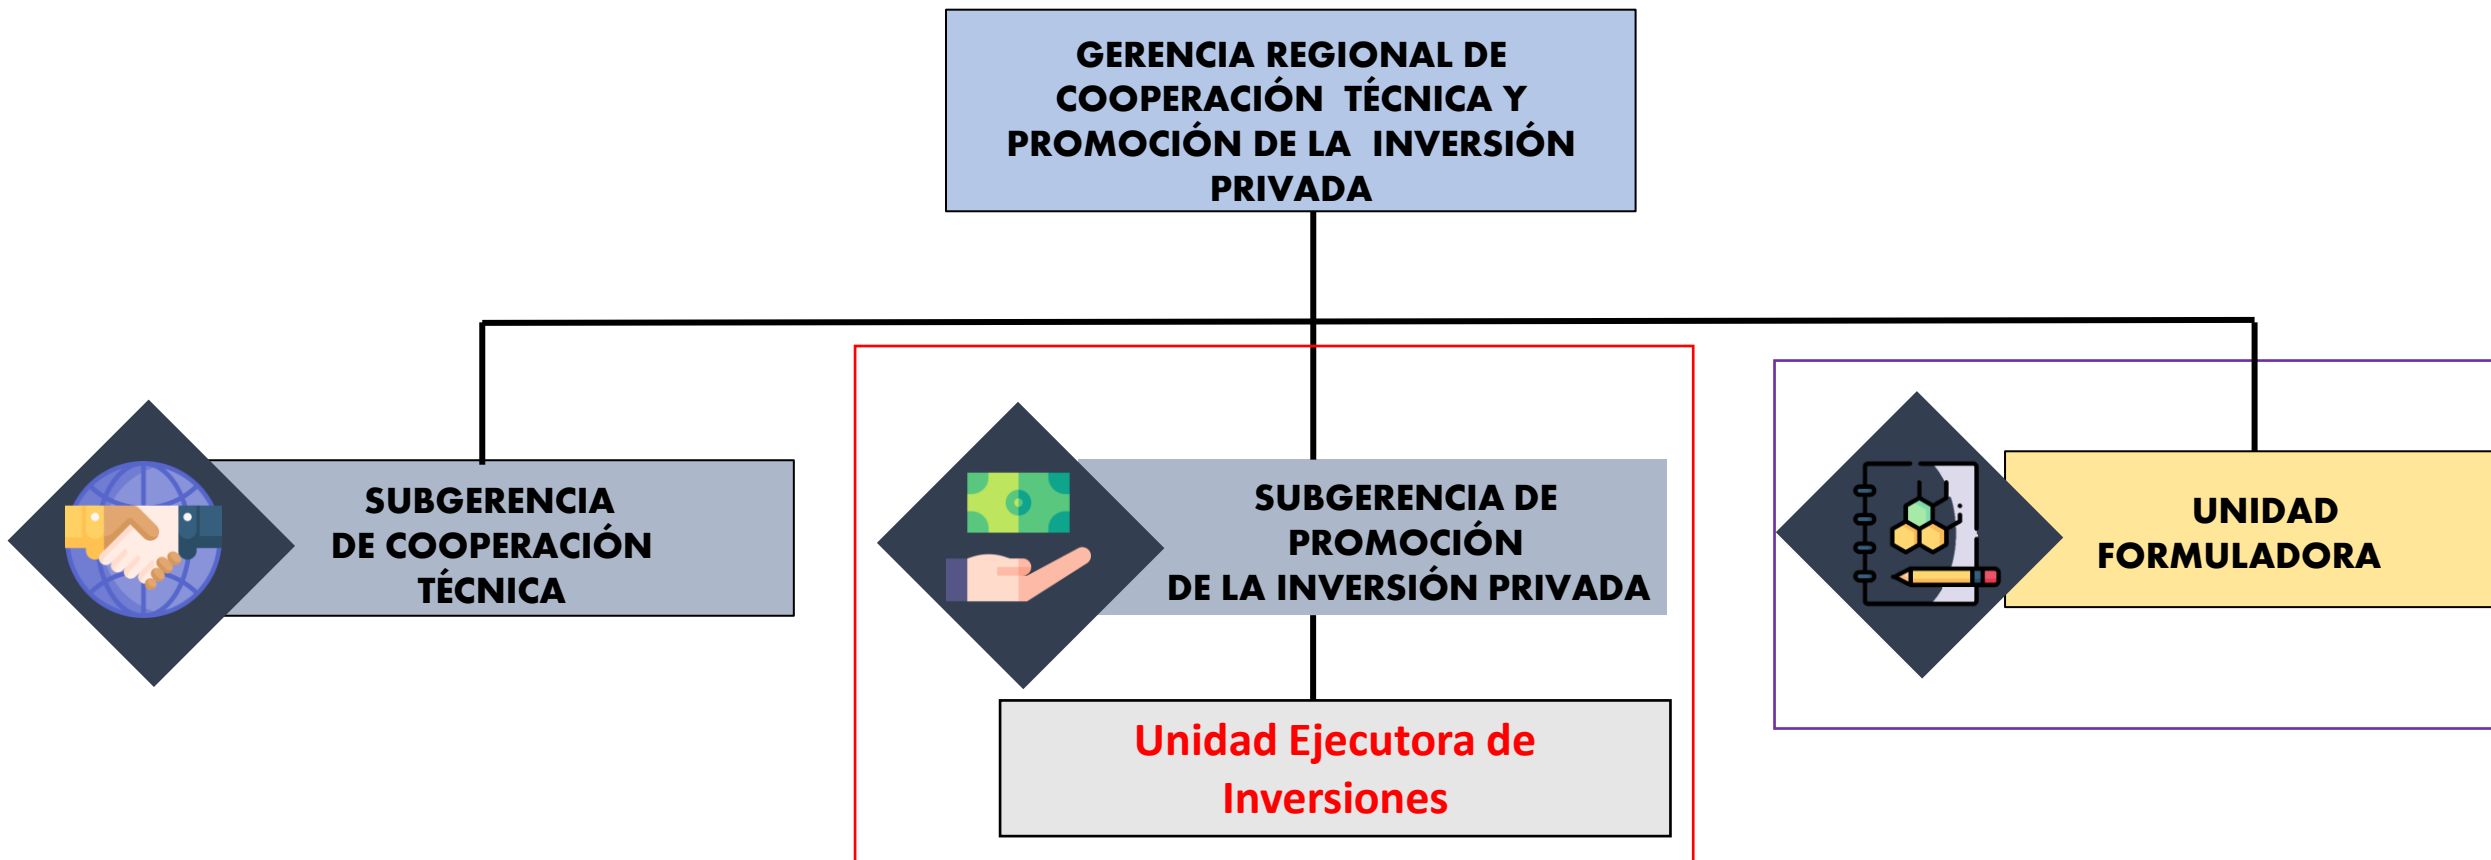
GERENCIA REGIONAL DE COOPERACIÓN TÉCNICA Y PROMOCIÓN DE LA INVERSIÓN PRIVADA

SUBGERENCIA DE COOPERACIÓN TÉCNICA

SUBGERENCIA DE PROMOCIÓN DE LA INVERSIÓN PRIVADA

UNIDAD FORMULADORA

Unidad Ejecutora de Inversiones